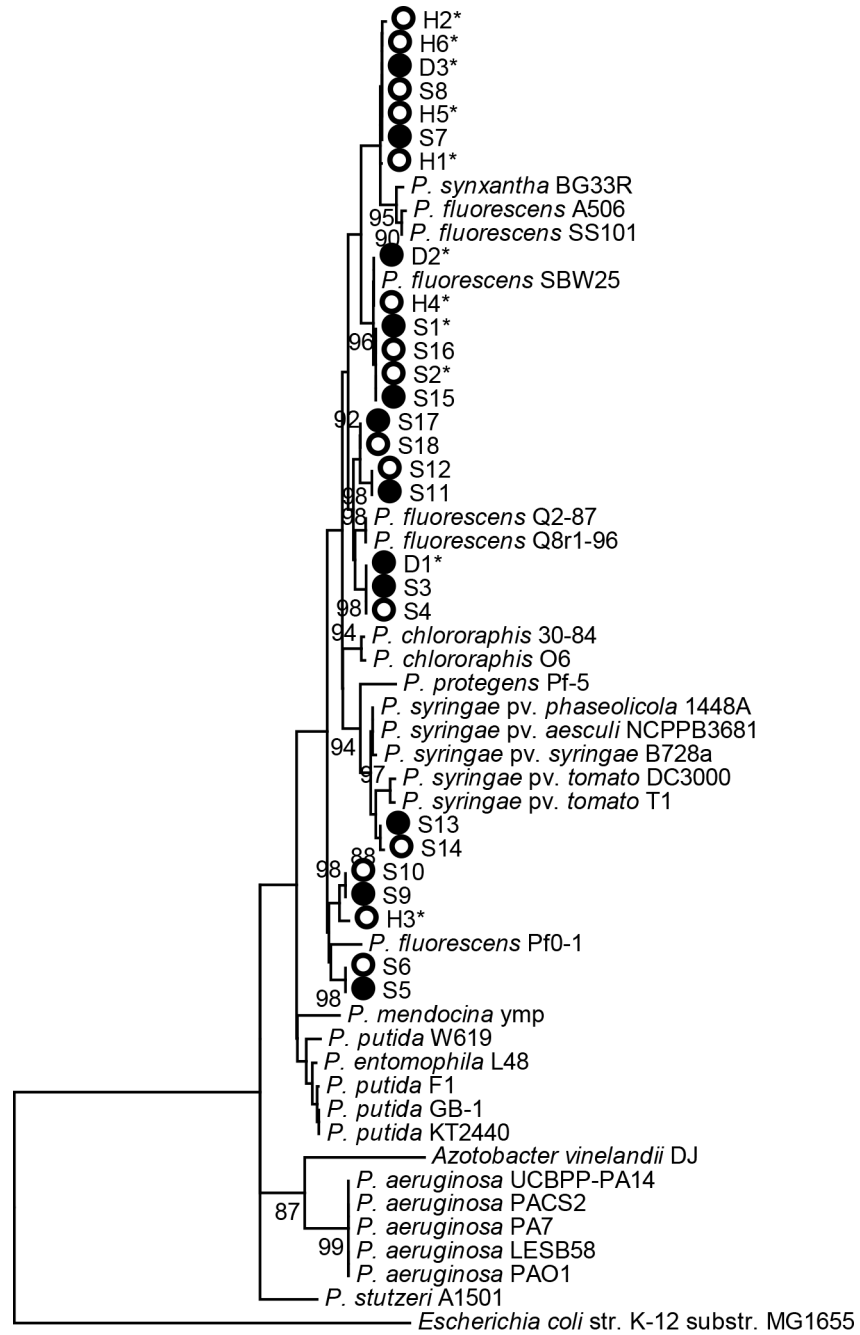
H2*
H6*
D3*
S8
H5*
S7
H1*
P. synxantha BG33R
95
P. fluorescens A506
90
P. fluorescens SS101
D2*
P. fluorescens SBW25
H4*
S1*
96
S16
S2*
S15
92
S17
S18
S12
S11
98
98
P. fluorescens Q2-87
P. fluorescens Q8r1-96
D1*
S3
98
S4
94
P. chlororaphis 30-84
P. chlororaphis O6
P. protegens Pf-5
P. syringae pv. phaseolicola 1448A
P. syringae pv. aesculi NCPPB3681
94
P. syringae pv. syringae B728a
97
P. syringae pv. tomato DC3000
P. syringae pv. tomato T1
S13
S14
88
98
S10
S9
H3*
P. fluorescens Pf0-1
S6
98
S5
P. mendocina ymp
P. putida W619
P. entomophila L48
P. putida F1
P. putida GB-1
P. putida KT2440
Azotobacter vinelandii DJ
P. aeruginosa UCBPP-PA14
P. aeruginosa PACS2
87
P. aeruginosa PA7
99
P. aeruginosa LESB58
P. aeruginosa PAO1
P. stutzeri A1501
Escherichia coli str. K-12 substr. MG1655